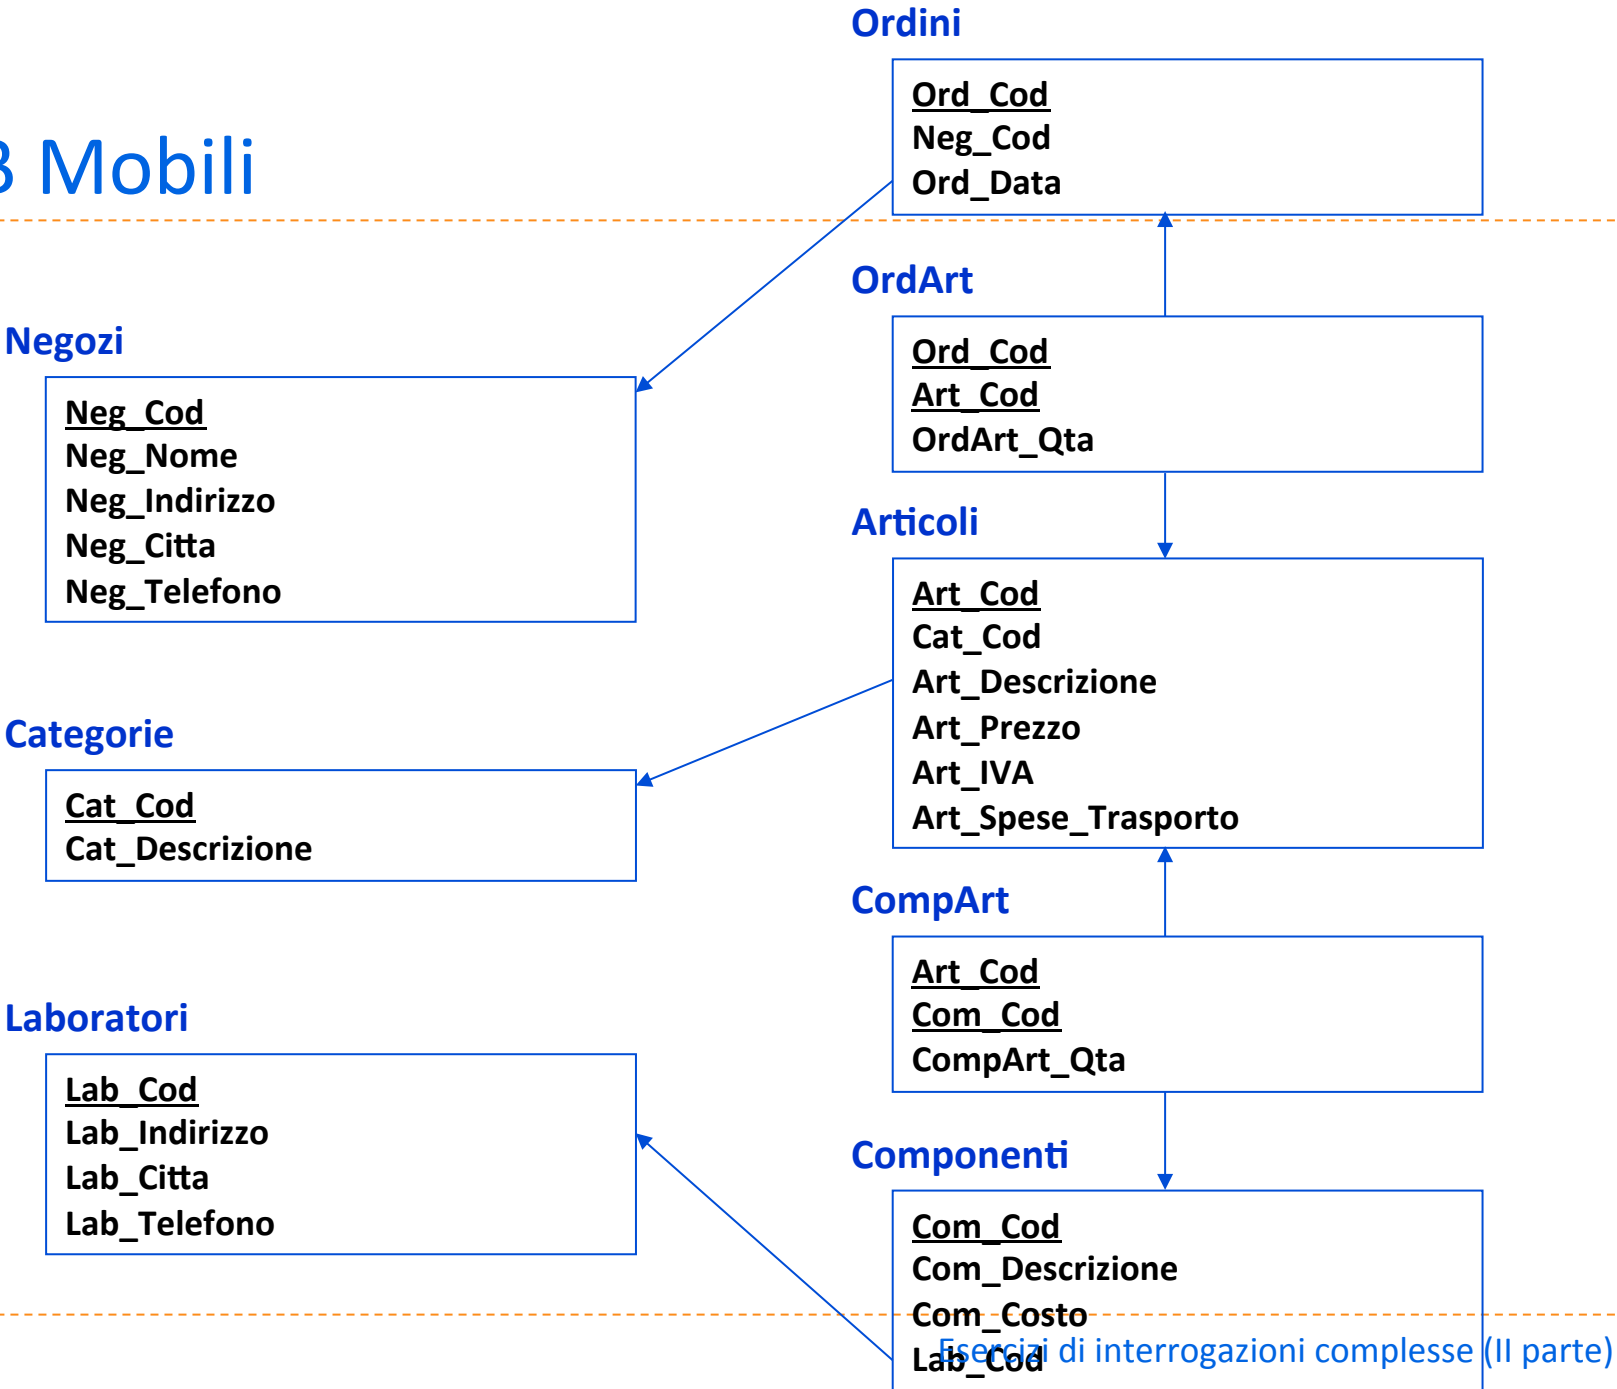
B Mobili

Ordini

Ord_Cod
Neg_Cod
Ord_Data

OrdArt

Ord_Cod
Art_Cod
OrdArt_Qta

Negozi

Neg_Cod
Neg_Nome
Neg_Indirizzo
Neg_Citta
Neg_Telefono

Articoli

Art_Cod
Cat_Cod
Art_Descrizione
Art_Prezzo
Art_IVA
Art_Spese_Trasporto

Categorie

Cat_Cod
Cat_Descrizione

CompArt

Art_Cod
Com_Cod
CompArt_Qta

Laboratori

Lab_Cod
Lab_Indirizzo
Lab_Citta
Lab_Telefono

Componenti

Com_Cod
Com_Descrizione
Com_Costo
Lab_Cod

Esercizi di interrogazioni complesse (II parte)